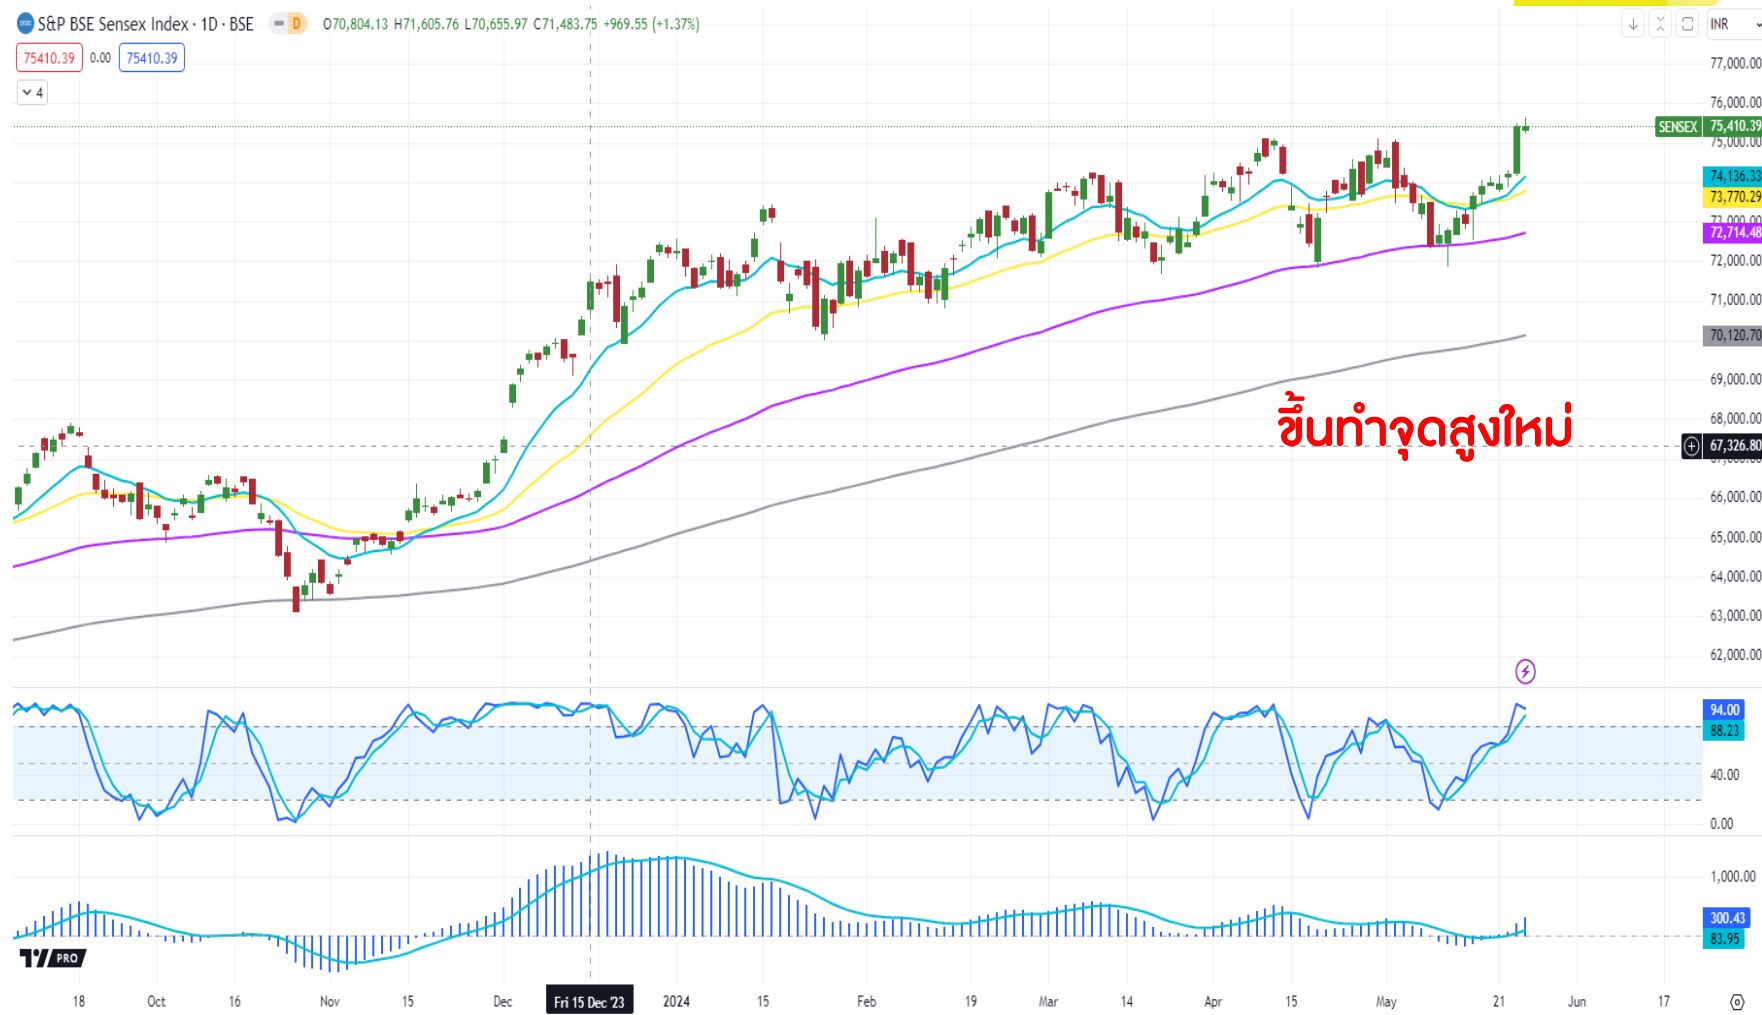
S&P BSE Sensex Index · 1D · BSE D O70,804.13 H71,605.76 L70,655.97 C71,483.75 +969.55 (+1.37%)

75410.39 0.00 75410.39

4

INR

77,000.00
76,000.00
SENSEX 75,410.39
75,000.00
74,136.33
73,770.29
73,000.00
72,714.48
72,000.00
71,000.00
70,120.70
69,000.00
68,000.00
67,326.80
66,000.00
65,000.00
64,000.00
63,000.00
62,000.00

ขึ้นทำจุดสูงใหม่

94.00
88.23
40.00
0.00

1,000.00
300.43
83.95

PRO

18 Oct 16 Nov 15 Dec Fri 15 Dec '23 2024 15 Feb 19 Mar 14 Apr 15 May 21 Jun 17